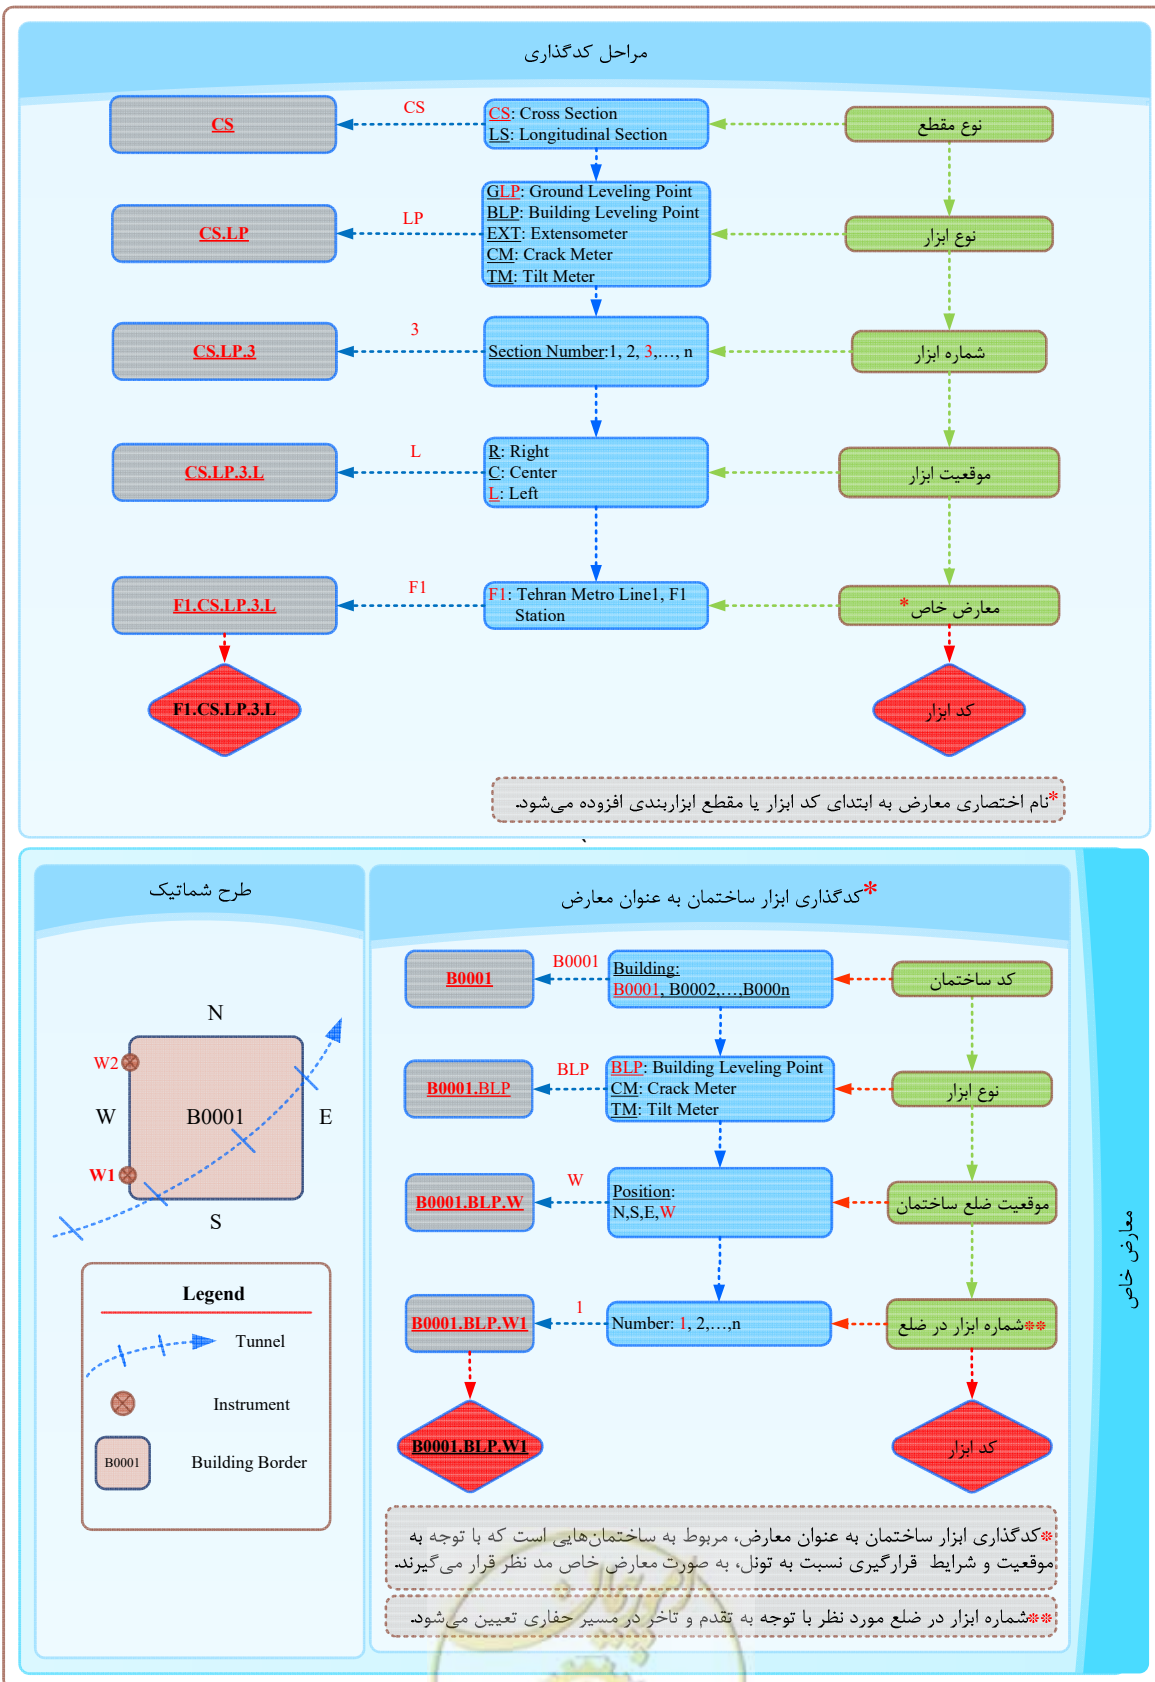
مراحل کدگذاری

نوع مقطع

CS: Cross Section
LS: Longitudinal Section

CS

CS

نوع ابزار

GLP: Ground Leveling Point
BLP: Building Leveling Point
EXT: Extensometer
CM: Crack Meter
TM: Tilt Meter

LP

CS.LP

شماره ابزار

Section Number:1, 2, 3,..., n

3

CS.LP.3

موقعیت ابزار

R: Right
C: Center
L: Left

L

CS.LP.3.L

معارض خاص *

F1: Tehran Metro Line1, F1 Station

F1

F1.CS.LP.3.L

کد ابزار

F1.CS.LP.3.L

*نام اختصاری معارض به ابتدای کد ابزار یا مقطع ابزاربندی افزوده می‌شود.

طرح شماتیک

N
W
E
S
W2
W1
B0001

Legend
Tunnel
Instrument
B0001
Building Border

*کدگذاری ابزار ساختمان به عنوان معارض

کد ساختمان

Building:
B0001, B0002,...,B000n

B0001

B0001

نوع ابزار

BLP: Building Leveling Point
CM: Crack Meter
TM: Tilt Meter

BLP

B0001.BLP

موقعیت ضلع ساختمان

Position:
N,S,E,W

W

B0001.BLP.W

**شماره ابزار در ضلع

Number: 1, 2,...,n

1

B0001.BLP.W1

کد ابزار

B0001.BLP.W1

*کدگذاری ابزار ساختمان به عنوان معارض، مربوط به ساختمان‌هایی است که با توجه به موقعیت و شرایط قرارگیری نسبت به تونل، به صورت معارض خاص مد نظر قرار می‌گیرند.

**شماره ابزار در ضلع مورد نظر با توجه به تقدم و تاخر در مسیر حفاری تعیین می‌شود.

معارض خاص